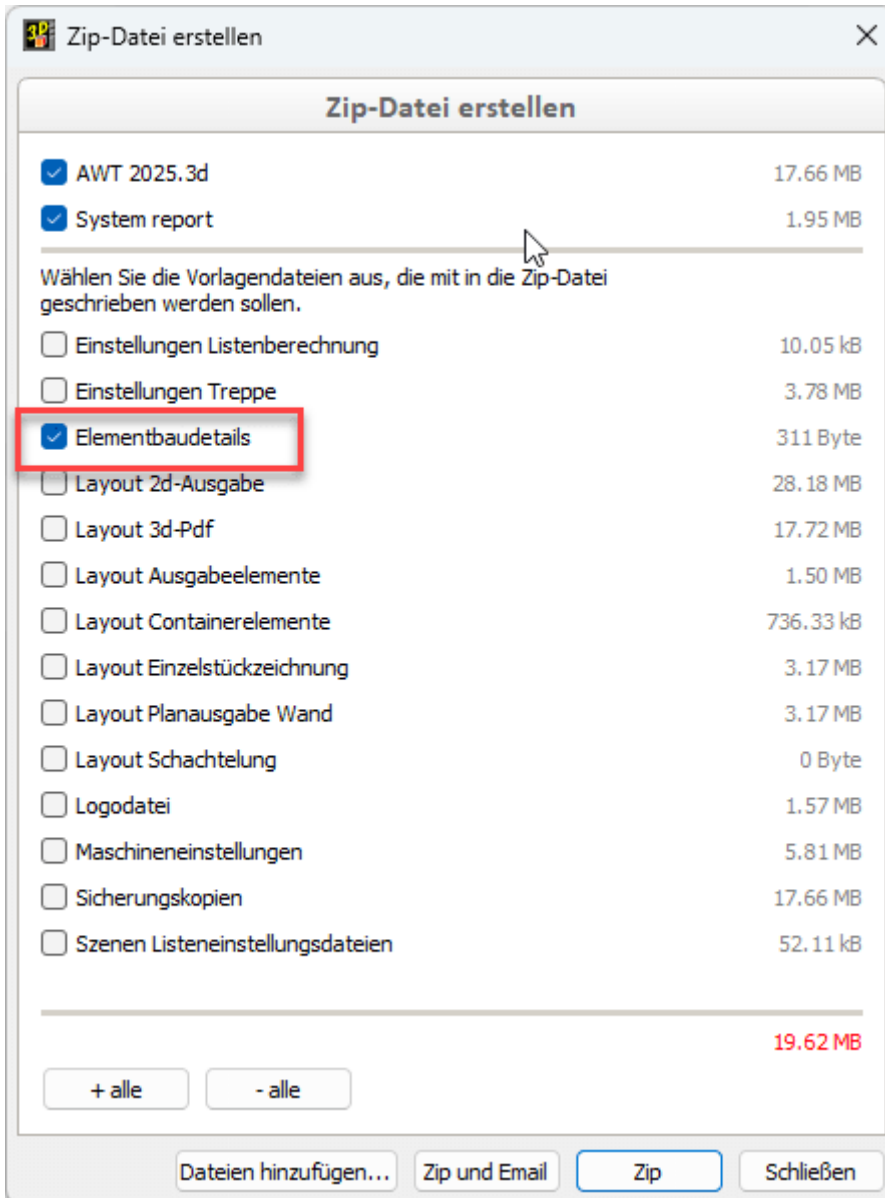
3D Zip-Datei erstellen ×

Zip-Datei erstellen

AWT 2025.3d 17.66 MB
System report 1.95 MB

Wählen Sie die Vorlagendateien aus, die mit in die Zip-Datei geschrieben werden sollen.

Einstellungen Listenberechnung 10.05 kB
Einstellungen Treppe 3.78 MB
Elementbaudetails 311 Byte
Layout 2d-Ausgabe 28.18 MB
Layout 3d-Pdf 17.72 MB
Layout Ausgabeelemente 1.50 MB
Layout Containerelemente 736.33 kB
Layout Einzelstückzeichnung 3.17 MB
Layout Planausgabe Wand 3.17 MB
Layout Schachtelung 0 Byte
Logodatei 1.57 MB
Maschineneinstellungen 5.81 MB
Sicherungskopien 17.66 MB
Szenen Listeneinstellungsdateien 52.11 kB

19.62 MB

+ alle - alle

Dateien hinzufügen... Zip und Email Zip Schließen